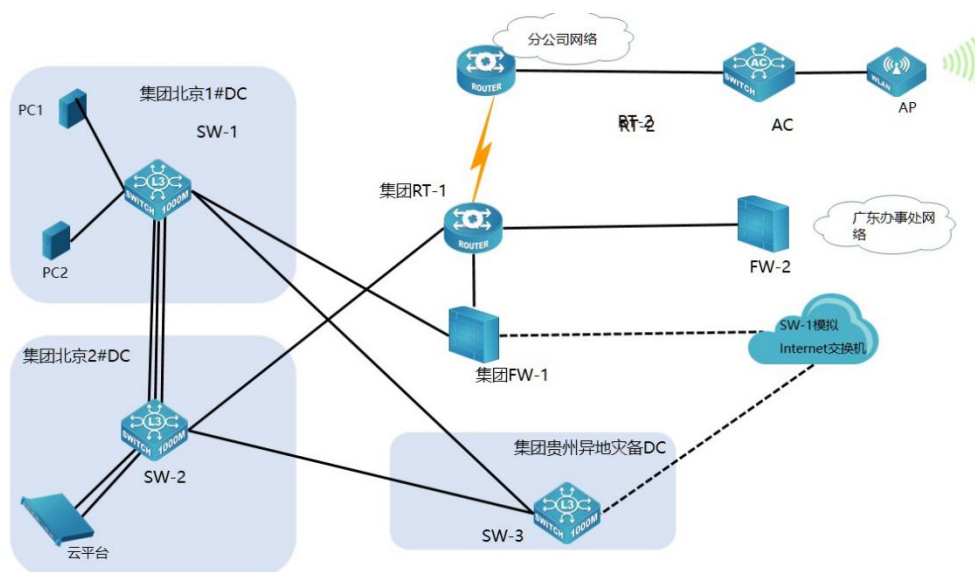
分公司网络

ROUTER

AC

SWITCH

WLAN

AP

RT-2

AC

集团北京1#DC

PC1

SW-1

L3

SWITCH 1000M

PC2

集团RT-1

ROUTER

FW-2

广东办事处网络

集团FW-1

SW-1模拟 Internet交换机

集团北京2#DC

L3

SWITCH 1000M

SW-2

集团贵州异地灾备DC

L3

SWITCH 1000M

SW-3

云平台